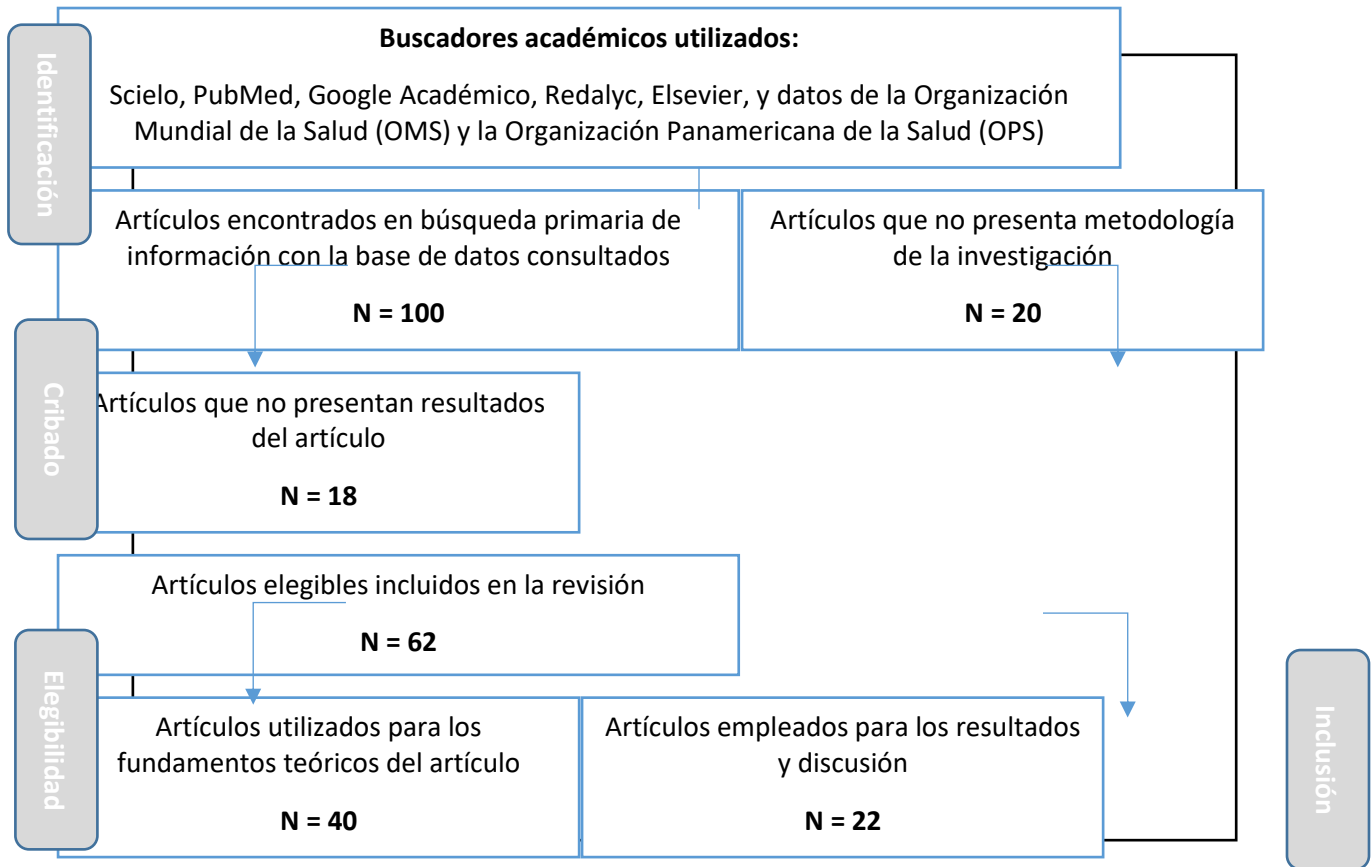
Identificación

Buscadores académicos utilizados:

Scielo, PubMed, Google Académico, Redalyc, Elsevier, y datos de la Organización Mundial de la Salud (OMS) y la Organización Panamericana de la Salud (OPS)

Artículos encontrados en búsqueda primaria de información con la base de datos consultados

N = 100

Artículos que no presenta metodología de la investigación

N = 20

Cribado

Artículos que no presentan resultados del artículo

N = 18

Artículos elegibles incluidos en la revisión

N = 62

Elegibilidad

Artículos utilizados para los fundamentos teóricos del artículo

N = 40

Artículos empleados para los resultados y discusión

N = 22

Inclusión